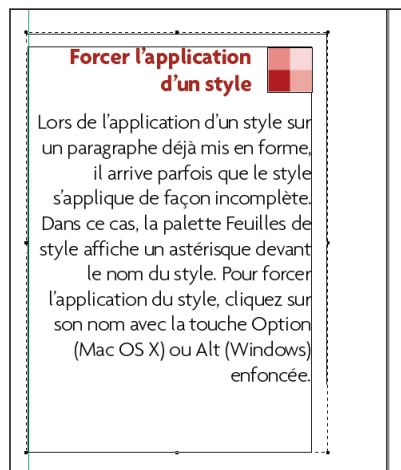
Forcer l'application d'un style

Lors de l'application d'un style sur un paragraphe déjà mis en forme, il arrive parfois que le style s'applique de façon incomplète. Dans ce cas, la palette Feuilles de style affiche un astérisque devant le nom du style. Pour forcer l'application du style, cliquez sur son nom avec la touche Option (Mac OS X) ou Alt (Windows) enfoncée.